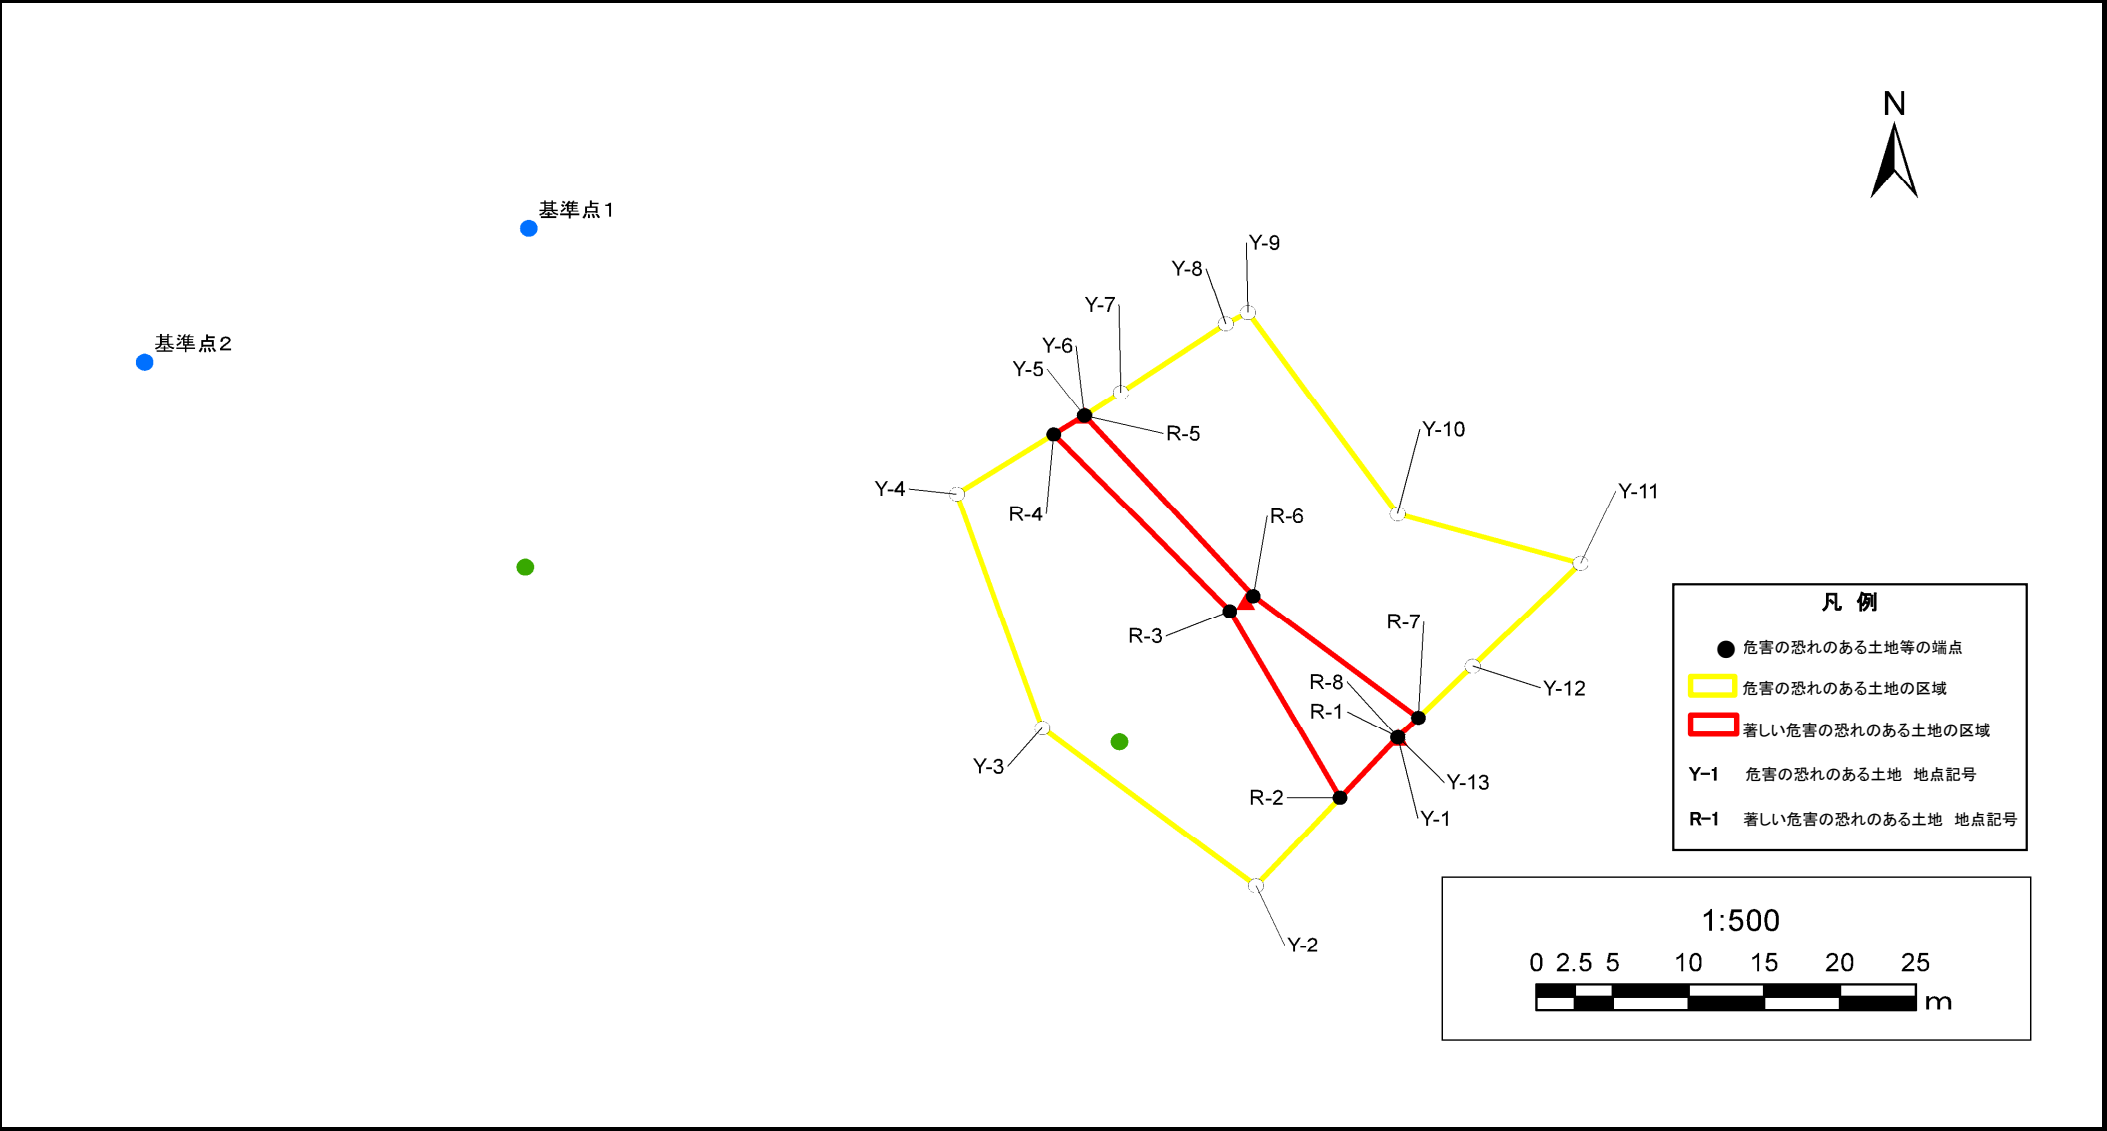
N

基準点1

基準点2

Y-9
Y-8
Y-7
Y-6
Y-5
R-5
Y-10
Y-4
R-4
Y-11
R-6
R-3
R-7
R-8
Y-12
R-1
Y-3
Y-13
R-2
Y-1
Y-2

凡 例

危害の恐れのある土地等の端点
危害の恐れのある土地の区域
著しい危害の恐れのある土地の区域
Y-1 危害の恐れのある土地 地点記号
R-1 著しい危害の恐れのある土地 地点記号

1:500
0 2.5 5 10 15 20 25
m